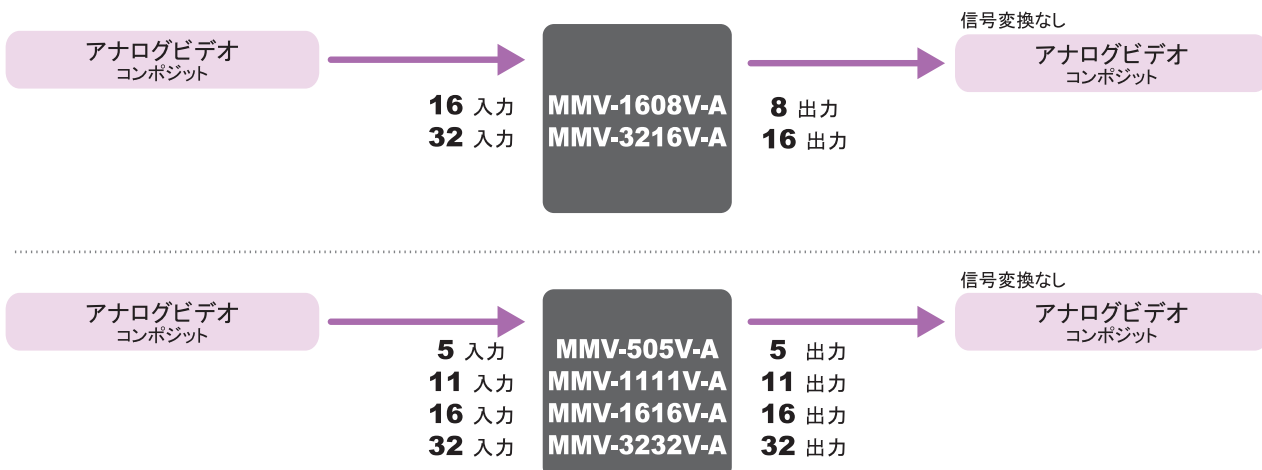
アナログビデオ
コンポジット

16 入力
32 入力

MMV-1608V-A
MMV-3216V-A

8 出力
16 出力

信号変換なし
アナログビデオ
コンポジット

アナログビデオ
コンポジット

5 入力
11 入力
16 入力
32 入力

MMV-505V-A
MMV-1111V-A
MMV-1616V-A
MMV-3232V-A

5 出力
11 出力
16 出力
32 出力

信号変換なし
アナログビデオ
コンポジット